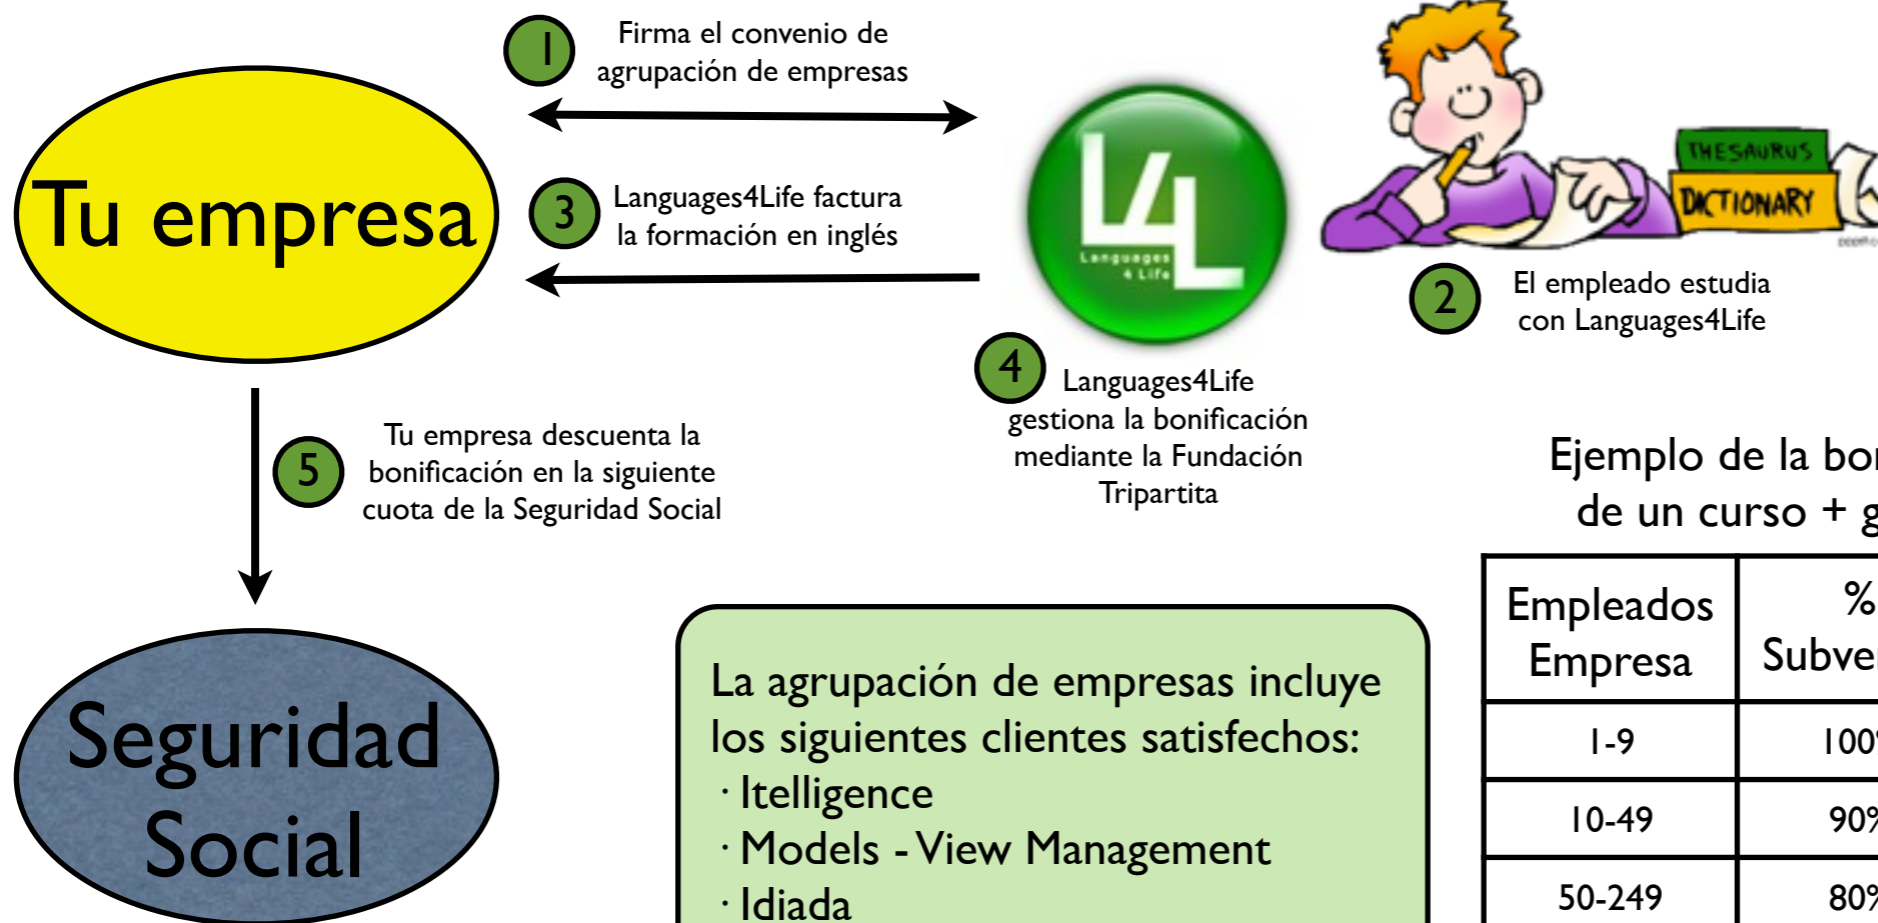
1 Firma el convenio de agrupación de empresas

Tu empresa

3 Languages4Life factura la formación en inglés

L4L Languages 4 Life

THESAURUS
DICTIONARY

2 El empleado estudia con Languages4Life

4 Languages4Life gestiona la bonificación mediante la Fundación Tripartita

5 Tu empresa descuenta la bonificación en la siguiente cuota de la Seguridad Social

Seguridad Social

Ejemplo de la bo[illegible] de un curso + g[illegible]

| Empleados Empresa | % Subve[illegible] |
|---|---|
| 1-9 | 100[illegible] |
| 10-49 | 90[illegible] |
| 50-249 | 80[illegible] |

La agrupación de empresas incluye los siguientes clientes satisfechos:
· Itelligence
· Models - View Management
· Idiada